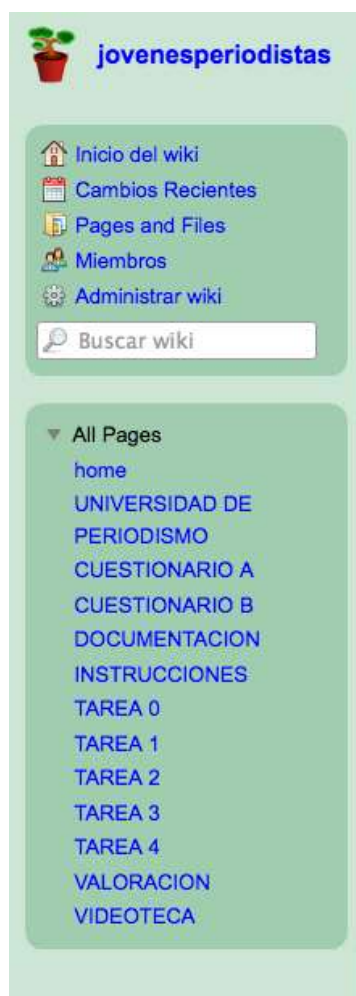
jovenesperiodistas

Inicio del wiki
Cambios Recientes
Pages and Files
Miembros
Administrar wiki
Buscar wiki

All Pages
home
UNIVERSIDAD DE PERIODISMO
CUESTIONARIO A
CUESTIONARIO B
DOCUMENTACION
INSTRUCCIONES
TAREA 0
TAREA 1
TAREA 2
TAREA 3
TAREA 4
VALORACION
VIDEOTECA